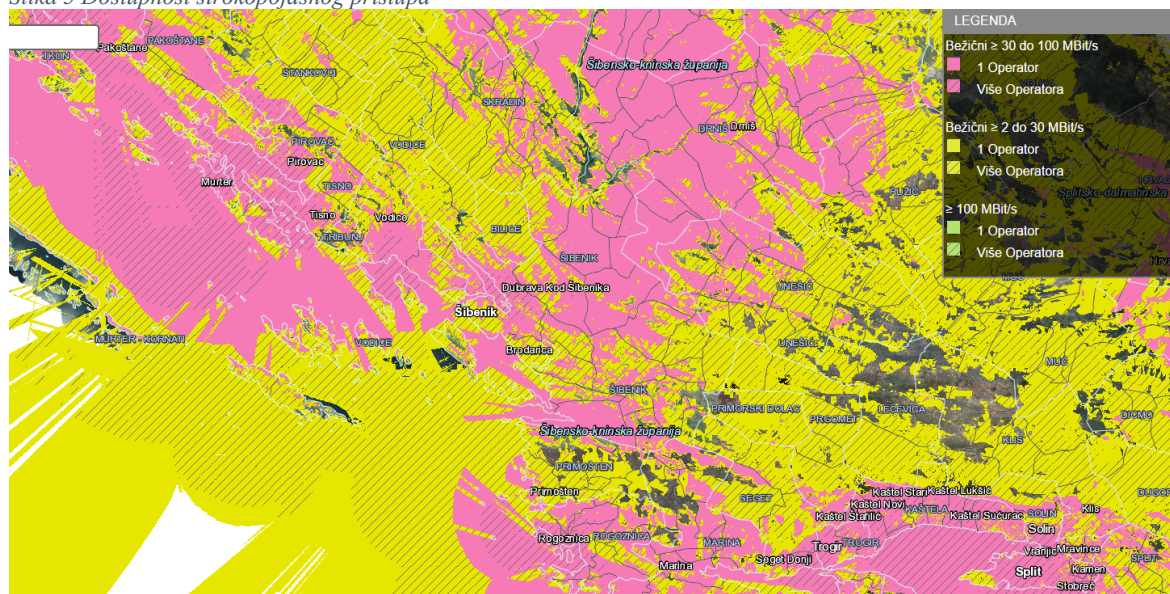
Slika 5 Dostupnost širokopojasnog pristupa

LEGENDA
Bežični ≥ 30 do 100 MBit/s
1 Operator
Više Operatora
Bežični ≥ 2 do 30 MBit/s
1 Operator
Više Operatora
≥ 100 MBit/s
1 Operator
Više Operatora

Pakoštane
PAKOŠTANE
TKON
STANKOVCI
Šibensko-kninska županija
SKRADIN
DRNIŠ Drniš
PIROVAC
Pirovac
VODICE
Murter
TISNO
Tisno
Vodice
TRIBUNJ
BILICE
RUŽIĆ
Splitsko-dalmatinska
ŠIBENIK
Dubrava Kod Šibenika
Šibenik
UNEŠIĆ
MURTER - KORNATI
VODICE
Brodarica
UNEŠIĆ
MUĆ
ŠIBENIK
PRIMORSKI DOLAC
PRGOMET
LEĆEVICA
DICMO
Šibensko-kninska županija
KLIS
PRIMOŠTEN
Primošten
SEGET
Kaštel Stari
Kaštel Lukšić
Kaštel Novi
KAŠTELA
Kaštel Štafilić
Kaštel Sućurac
SOLIN
Klis
DUGOPOLJE
Solin
Rogoznica
ROGOZNICA
MARINA
TROGIR
Trogir
Seget Donji
Vranjic
Mravince
Marina
Split
Kamen
SPLIT
Stobreč